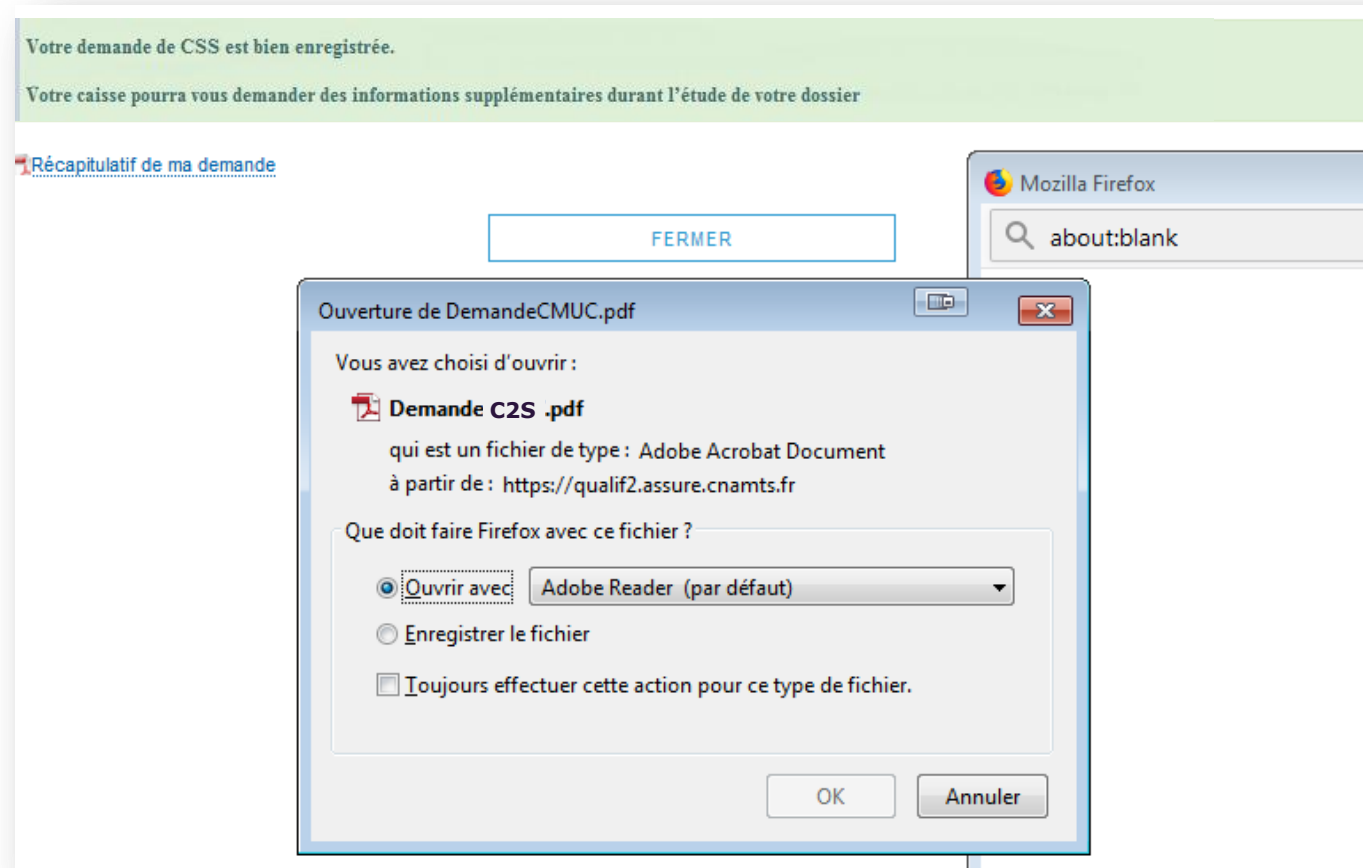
Votre demande de CSS est bien enregistrée.

Votre caisse pourra vous demander des informations supplémentaires durant l'étude de votre dossier

Récapitulatif de ma demande

FERMER

Mozilla Firefox

about:blank

Ouverture de DemandeCMUC.pdf

Vous avez choisi d'ouvrir :

Demande C2S .pdf

qui est un fichier de type : Adobe Acrobat Document

à partir de : https://qualif2.assure.cnamts.fr

Que doit faire Firefox avec ce fichier ?

Ouvrir avec Adobe Reader (par défaut)

Enregistrer le fichier

Toujours effectuer cette action pour ce type de fichier.

OK

Annuler